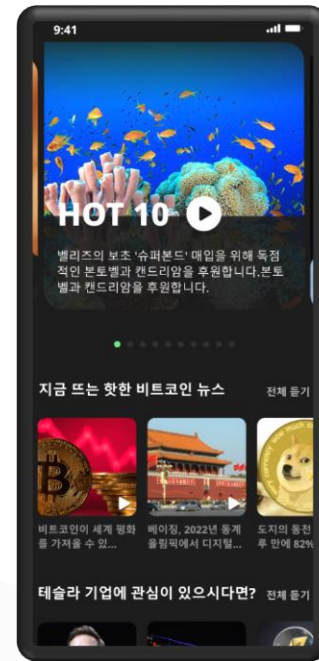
9:41

HOT 10

벨리즈의 보초 '슈퍼본드' 매입을 위해 독점적인 본토벨과 캔드리암을 후원합니다.본토벨과 캔드리암을 후원합니다.

지금 뜨는 핫한 비트코인 뉴스

전체 듣기

비트코인이 세계 평화를 가져올 수 있...

베이징, 2022년 동계 올림픽에서 디지털...

도지의 등전 루 만에 82%

테슬라 기업에 관심이 있으시다면?

전체 듣기